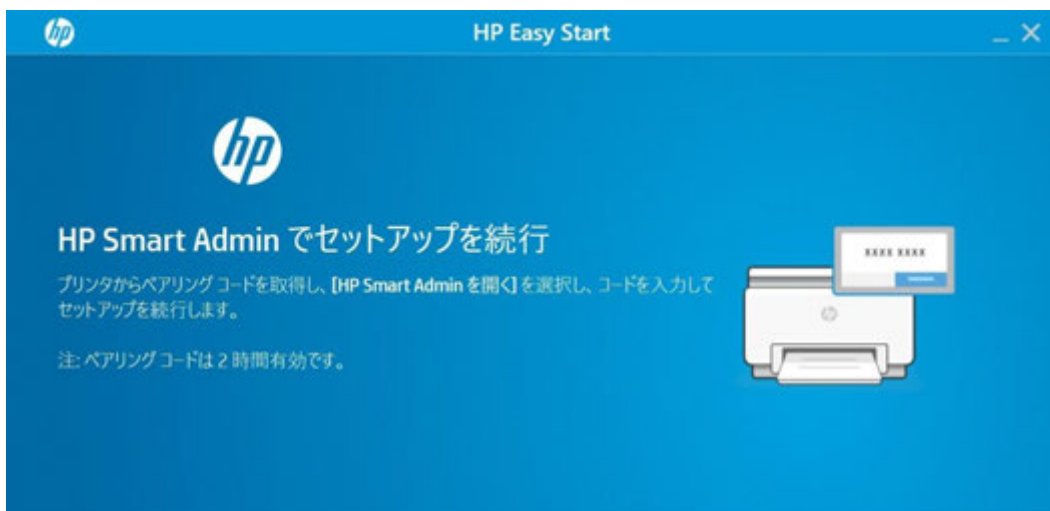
HP Easy Start

_ ×

HP Smart Admin でセットアップを続行

プリンタからペアリング コードを取得し、[HP Smart Admin を開く] を選択し、コードを入力してセットアップを続行します。

注: ペアリング コードは 2 時間有効です。

XXXX XXXX